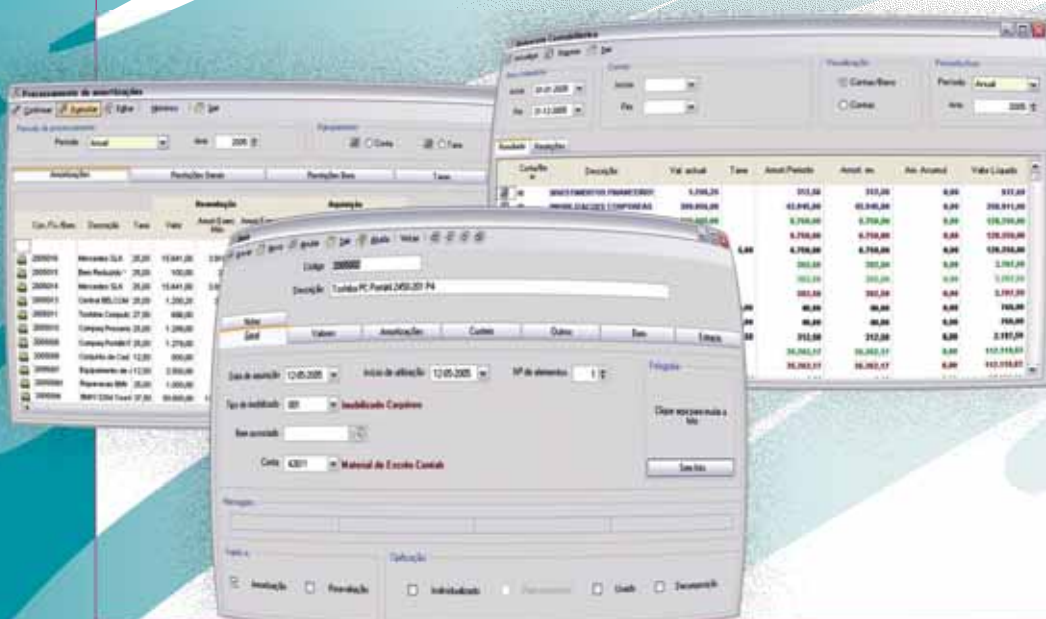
Processamento de amortizações

Continuar | Exportar | Editar | Histórico | Sair

Período de processamento

Período: Anual | Ano: 2005

Amortizações | Reintegrações | Reavaliações | Taxas

| Cód. Ficha Bem | Descrição | Taxa | Valor |
|---|---|---|---|
| 2005016 | Mercedes SLK | 25,00 | 15.641,00 |
| 2005015 | Bens Reduzido | 25,00 | 100,00 |
| 2005014 | Mercedes SLK | 25,00 | 15.641,00 |
| 2005013 | Central BELCOM | 25,00 | 1.200,25 |
| 2005011 | Toshiba Comput. | 25,00 | 600,00 |
| 2005010 | Compaq Presario | 25,00 | 1.299,00 |
| 2005009 | Compaq Portátil | 25,00 | 1.279,00 |
| 2005008 | Conjunto de Cad. | 12,50 | 300,00 |
| 2005007 | Equipamento de ar | 12,50 | 2.550,00 |
| 2005001 | Papeleiras BMW | 25,00 | 1.000,00 |
| 2005006 | BMW 535d Touring | 25,00 | 50.000,00 |

Balancete Contabilístico

Imprimir | Exportar | Sair

Data | De: 01-01-2005 | Até: 31-12-2005

Contas | Inicial | Fim

Classificação | Contas/Bens | Contas

Período: Anual | Ano: 2005

Resultado | Alterações

| Conta/Bem | Descrição | Val. actual | Taxa | Amort. Período | Amort. ex. | Am. Acumul. | Valor Líquido |
|---|---|---|---|---|---|---|---|
| 41 | INVESTIMENTOS FINANCEIROS | 5.390,20 | | 313,20 | 313,20 | 0,00 | 833,60 |
| 42 | IMOBILIZAÇÕES CORPÓREAS | 399.654,00 | | 43.045,00 | 43.045,00 | 0,00 | 356.611,00 |

Código: 2005002

Descrição: Toshiba PC Portátil 2450-201 P4

Notas

Geral | Valores | Amortizações | Custeio | Outros | Bens | Estados

Data de aquisição: 12-05-2005 | Início de utilização: 12-05-2005 | Nº de elementos: 1

Tipo de imobilizado: 001 | Imobilizado Corpóreo

Bem associado:

Conta: 42601 | Material de Escritório

Fotografia

Clique aqui para mudar a foto

Seleccionar

Mensagens

Amortização | Reavaliação

Individualizado | Usado | Decomposição